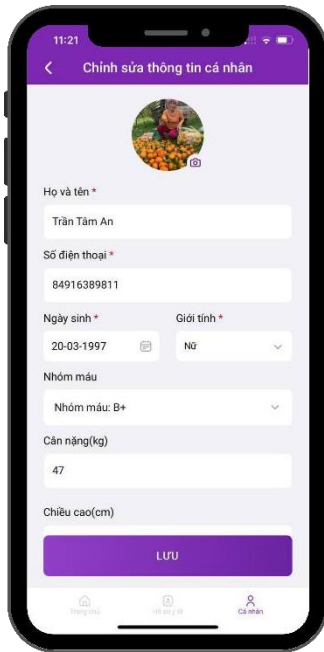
11:21

Chỉnh sửa thông tin cá nhân

Họ và tên *

Trần Tâm An

Số điện thoại *

84916389811

Ngày sinh *

20-03-1997

Giới tính *

Nữ

Nhóm máu

Nhóm máu: B+

Cân nặng(kg)

47

Chiều cao(cm)

LƯU

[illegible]

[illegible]

Cá nhân